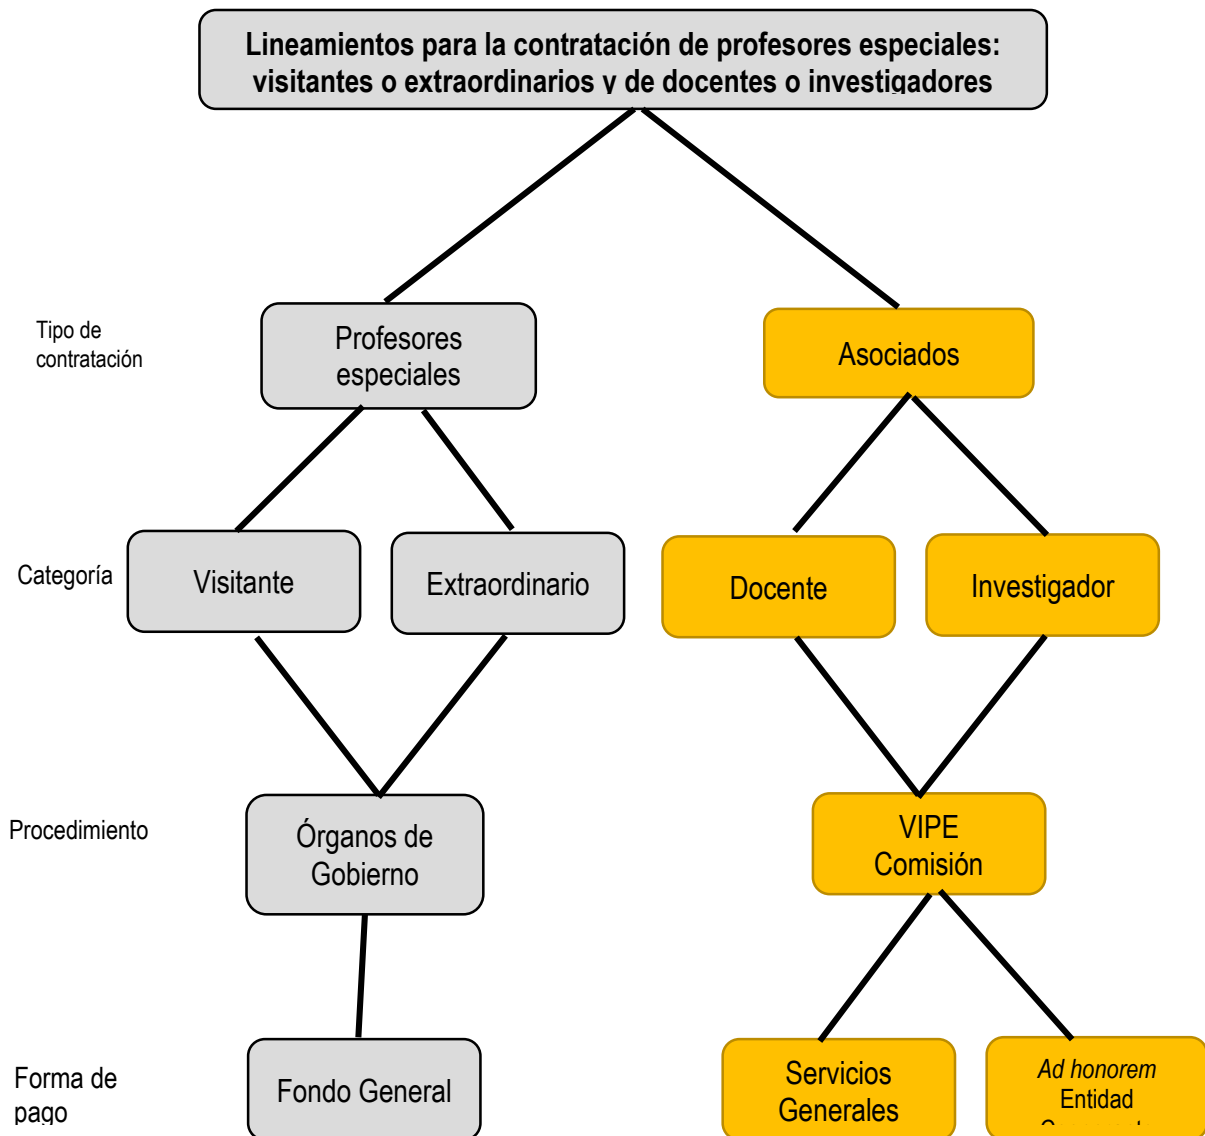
Lineamientos para la contratación de profesores especiales: visitantes o extraordinarios y de docentes o investigadores

Tipo de contratación

Profesores especiales

Asociados

Categoría

Visitante

Extraordinario

Docente

Investigador

Procedimiento

Órganos de Gobierno

VIPE Comisión

Forma de pago

Fondo General

Servicios Generales

*Ad honorem*
Entidad
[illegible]